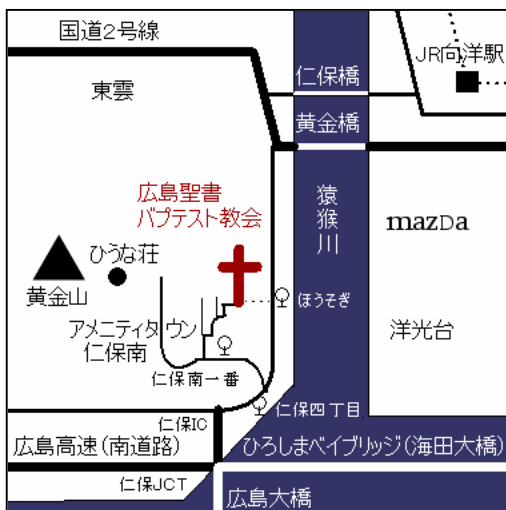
国道2号線

JR向洋駅

仁保橋

東雲

黄金橋

広島聖書
バプテスト教会

猿
猴
川

mazDa

ひうな荘

黄金山

ほうそぎ

アメニティタウン
仁保南

洋光台

仁保南一番

仁保IC

仁保四丁目

広島高速(南道路)

ひろしまベイブリッジ(海田大橋)

仁保JCT

広島大橋